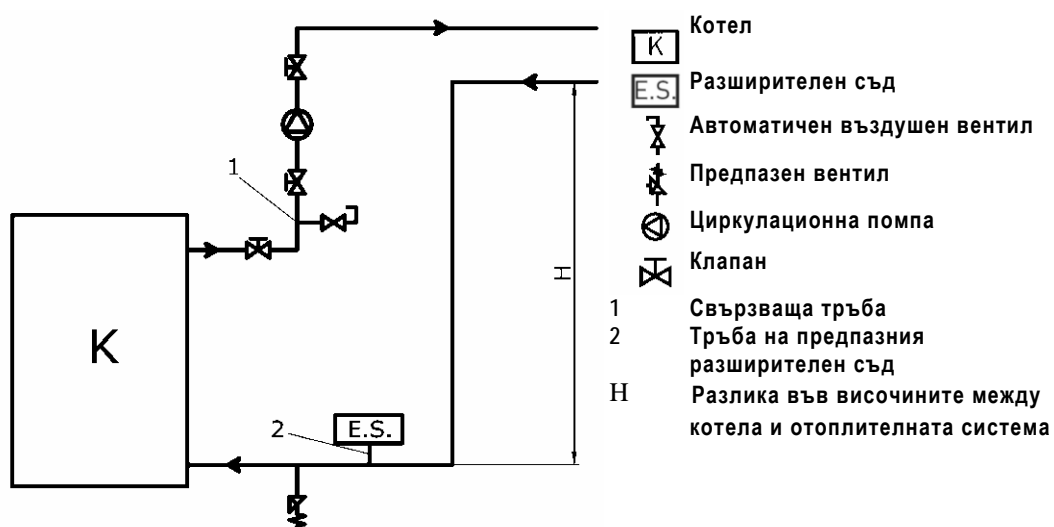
1

K

H

2

E.S.

K Котел

E.S. Разширителен съд

Автоматичен въздушен вентил

Предпазен вентил

Циркулационна помпа

Клапан

1 Свързваща тръба

2 Тръба на предпазния разширителен съд

H Разлика във височините между котела и отоплителната система